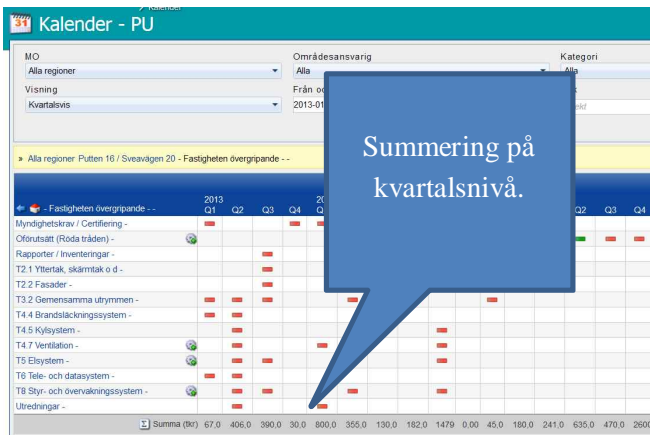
Kalender - PU

MO
Alla regioner
Visning
Kvartalsvis
Områdesansvarig
Alla
Från oc
2013-01
Kategori
Alla

» Alla regioner Putten 16 / Sveavägen 20 - Fastigheten övergripande - -

Summering på kvartalsnivå.

| - Fastigheten övergripande - - | 2013 Q1 | Q2 | Q3 | Q4 | 20 Q | | | | | | | | | Q2 | Q3 | Q4 |
|---|---|---|---|---|---|---|---|---|---|---|---|---|---|---|---|---|
| Myndighetskrav / Certifiering - | | | | | | | | | | | | | | | | |
| Oförutsätt (Röda tråden) - | | | | | | | | | | | | | | | | |
| Rapporter / Inventeringar - | | | | | | | | | | | | | | | | |
| T2.1 Yttertak, skärmtak o d - | | | | | | | | | | | | | | | | |
| T2.2 Fasader - | | | | | | | | | | | | | | | | |
| T3.2 Gemensamma utrymmen - | | | | | | | | | | | | | | | | |
| T4.4 Brandsläckningssystem - | | | | | | | | | | | | | | | | |
| T4.5 Kylsystem - | | | | | | | | | | | | | | | | |
| T4.7 Ventilation - | | | | | | | | | | | | | | | | |
| T5 Elsystem - | | | | | | | | | | | | | | | | |
| T6 Tele- och datasystem - | | | | | | | | | | | | | | | | |
| T8 Styr- och övervakningssystem - | | | | | | | | | | | | | | | | |
| Utredningar - | | | | | | | | | | | | | | | | |
| Summa (tkr) | 67,0 | 406,0 | 390,0 | 30,0 | 800,0 | 355,0 | 130,0 | 182,0 | 1479 | 0,00 | 45,0 | 180,0 | 241,0 | 635,0 | 470,0 | 2600 |